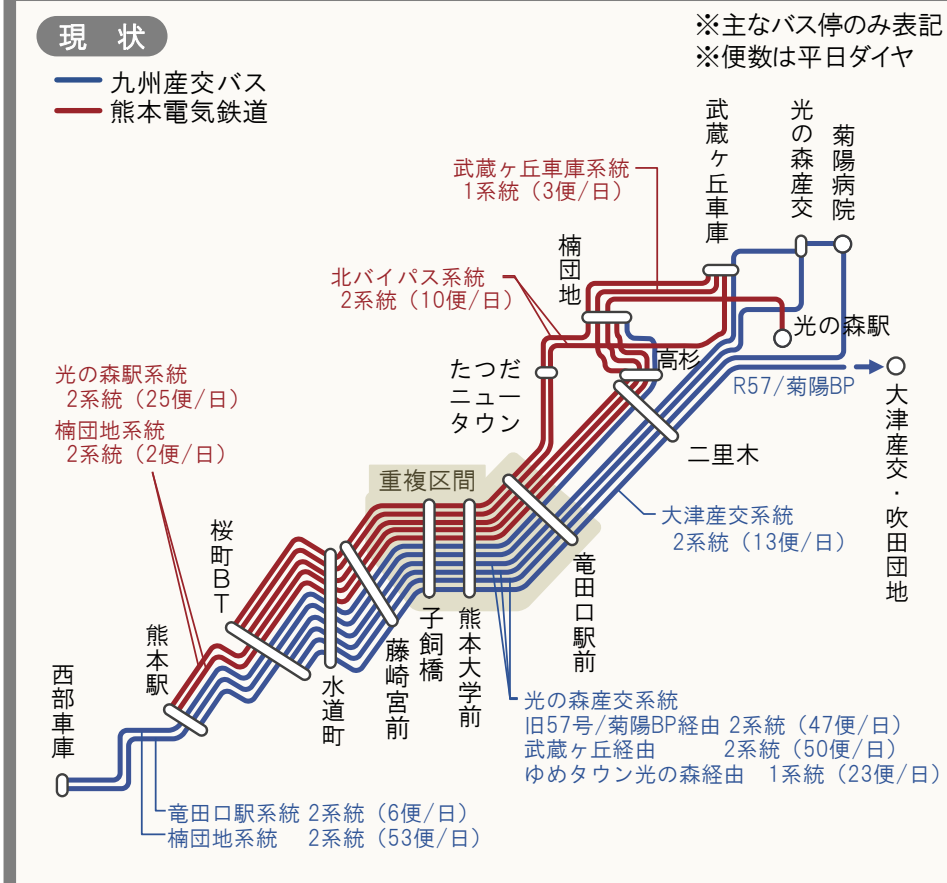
現状

※主なバス停のみ表記
※便数は平日ダイヤ

九州産交バス
熊本電気鉄道

武蔵ヶ丘車庫
光の森産交
菊陽病院

武蔵ヶ丘車庫系統
1系統（3便/日）

楠団地

北バイパス系統
2系統（10便/日）

光の森駅

高杉

たつだニュータウン

R57/菊陽BP

大津産交・吹田団地

光の森駅系統
2系統（25便/日）
楠団地系統
2系統（2便/日）

二里木

重複区間

大津産交系統
2系統（13便/日）

桜町BT

熊本駅

西部車庫

水道町

藤崎宮前

子飼橋

熊本大学前

竜田口駅前

光の森産交系統
旧57号/菊陽BP経由 2系統（47便/日）
武蔵ヶ丘経由 2系統（50便/日）
ゆめタウン光の森経由 1系統（23便/日）

竜田口駅系統 2系統（6便/日）
楠団地系統 2系統（53便/日）